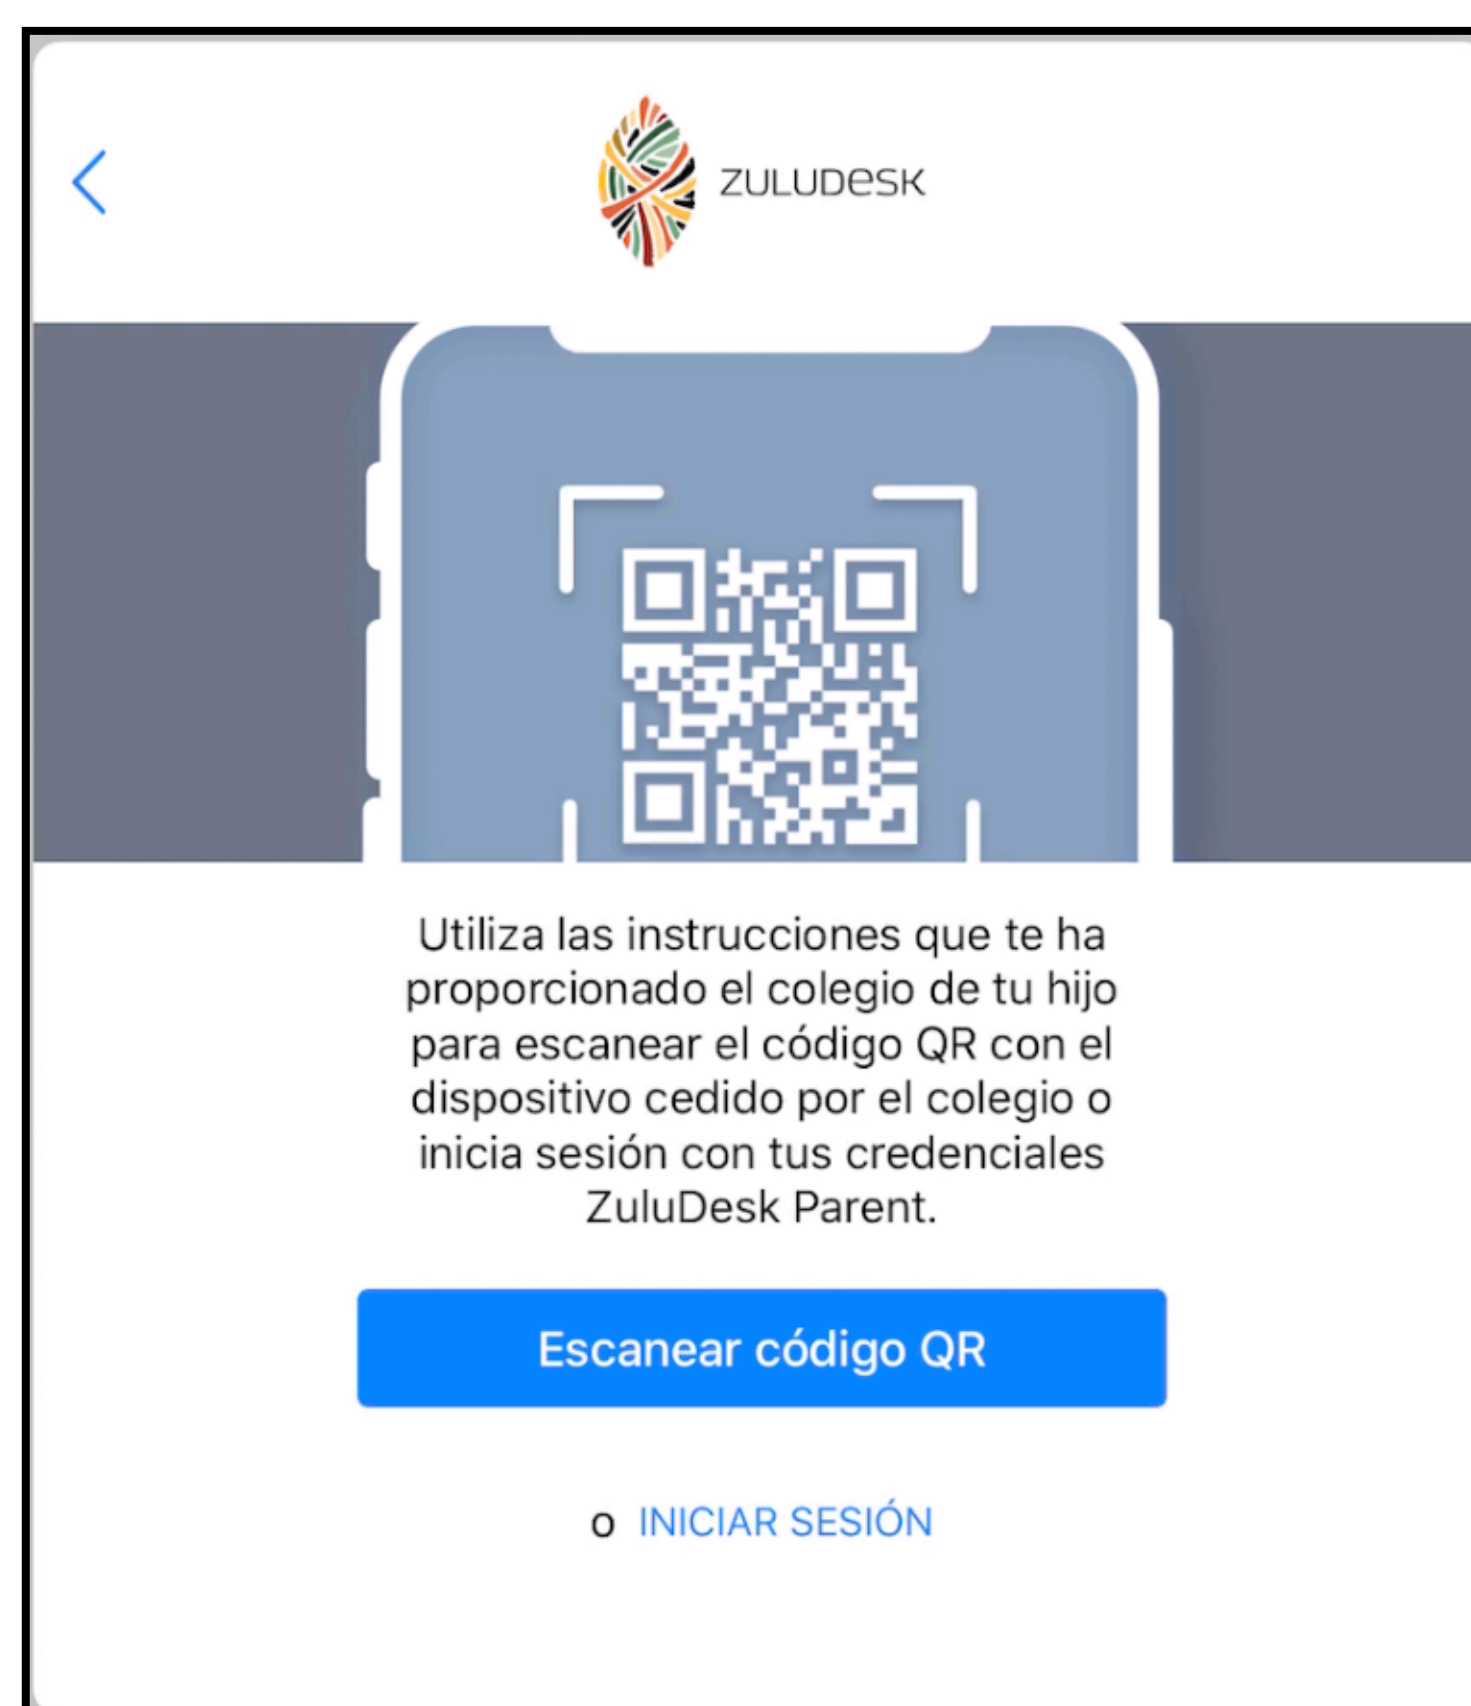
ZULUDESK

Utiliza las instrucciones que te ha proporcionado el colegio de tu hijo para escanear el código QR con el dispositivo cedido por el colegio o inicia sesión con tus credenciales ZuluDesk Parent.

Escanear código QR

o INICIAR SESIÓN